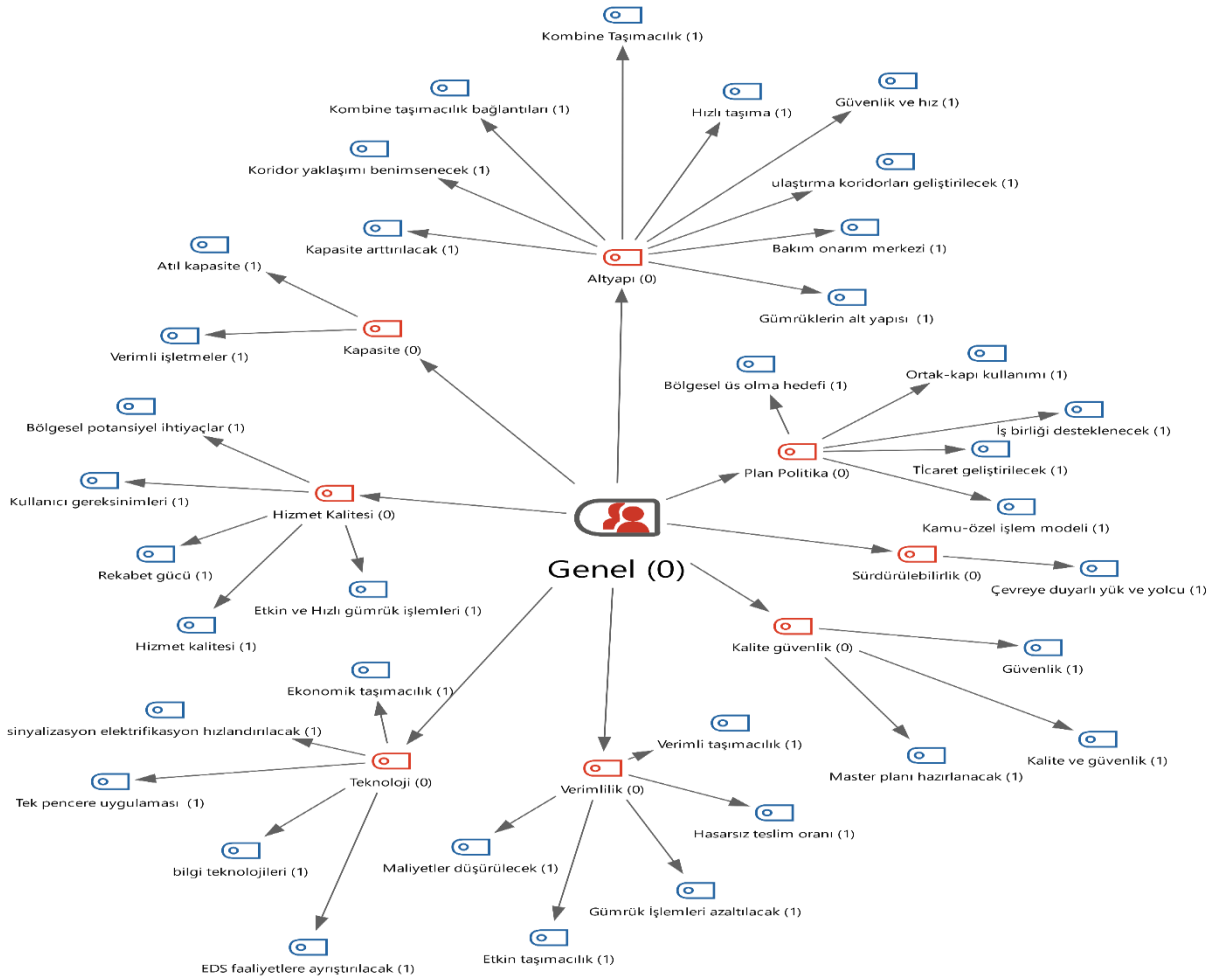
Kombine Taşımacılık (1)

Kombine taşımacılık bağlantıları (1)

Hızlı taşıma (1)

Güvenlik ve hız (1)

Koridor yaklaşımı benimsenecek (1)

ulaştırma koridorları geliştirilecek (1)

Kapasite arttırılacak (1)

Bakım onarım merkezi (1)

Altyapı (0)

Atıl kapasite (1)

Gümrüklerin alt yapısı (1)

Verimli işletmeler (1)

Kapasite (0)

Ortak-kapı kullanımı (1)

Bölgesel üs olma hedefi (1)

Bölgesel potansiyel ihtiyaçlar (1)

İş birliği desteklenecek (1)

Ticaret geliştirilecek (1)

Plan Politika (0)

Kullanıcı gereksinimleri (1)

Hizmet Kalitesi (0)

Kamu-özel işlem modeli (1)

Sürdürülebilirlik (0)

Rekabet gücü (1)

Genel (0)

Çevreye duyarlı yük ve yolcu (1)

Etkin ve Hızlı gümrük işlemleri (1)

Hizmet kalitesi (1)

Kalite güvenlik (0)

Güvenlik (1)

Ekonomik taşımacılık (1)

sinyalizasyon elektrifikasyon hızlandırılacak (1)

Verimli taşımacılık (1)

Kalite ve güvenlik (1)

Teknoloji (0)

Master planı hazırlanacak (1)

Tek pencere uygulaması (1)

Verimlilik (0)

Hasarsız teslim oranı (1)

bilgi teknolojileri (1)

Maliyetler düşürülecek (1)

Gümrük İşlemleri azaltılacak (1)

EDS faaliyetlere ayrıştırılacak (1)

Etkin taşımacılık (1)